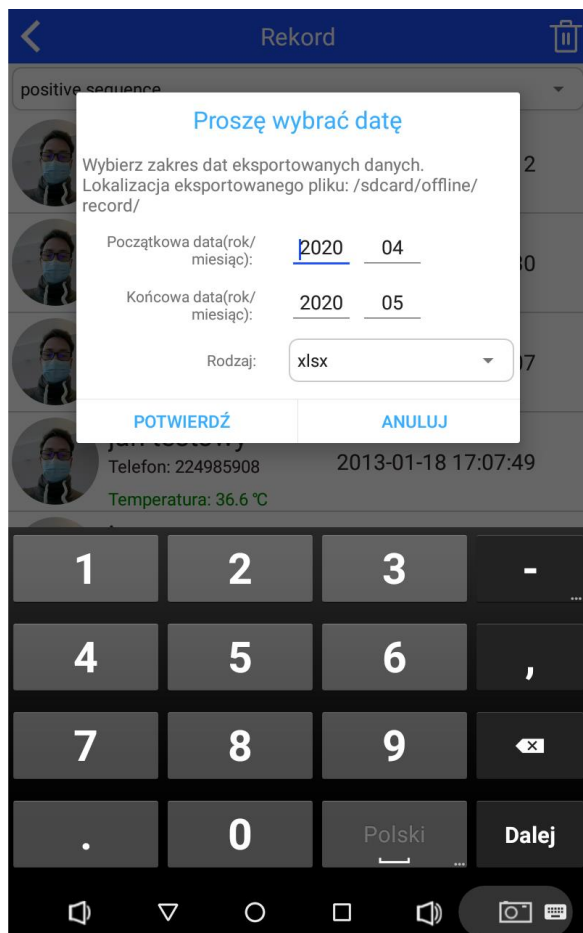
Rekord

positive sequence

Proszę wybrać datę

Wybierz zakres dat eksportowanych danych. Lokalizacja eksportowanego pliku: /sdcard/offline/record/

Początkowa data(rok/miesiąc): 2020 04

Końcowa data(rok/miesiąc): 2020 05

Rodzaj: xlsx

POTWIERDŹ ANULUJ

2
30
07

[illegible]
Telefon: 224985908 2013-01-18 17:07:49
Temperatura: 36.6 ℃

1 2 3 -
4 5 6 ,
7 8 9
. 0 Polski Dalej